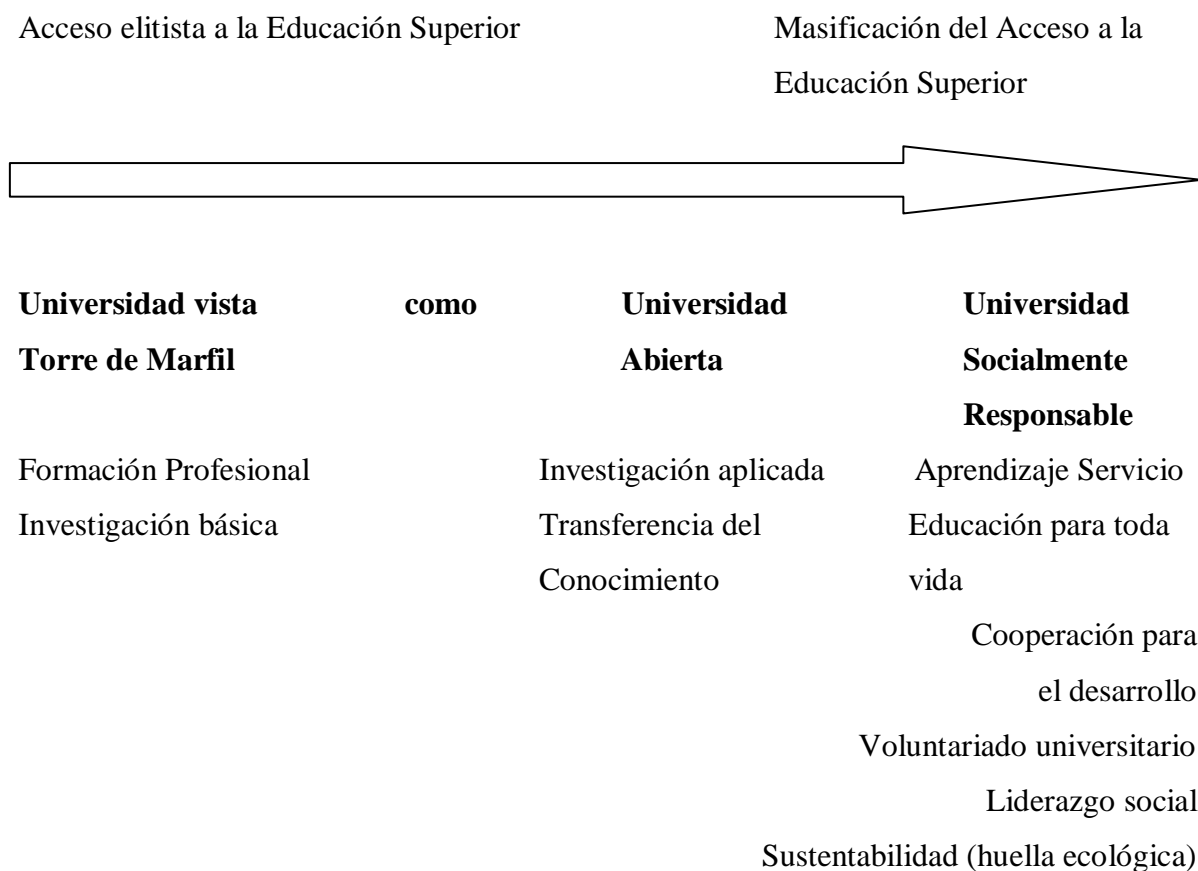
Acceso elitista a la Educación Superior

Masificación del Acceso a la Educación Superior

**Universidad vista como Torre de Marfil**

Formación Profesional
Investigación básica

**Universidad Abierta**

Investigación aplicada
Transferencia del Conocimiento

**Universidad Socialmente Responsable**

Aprendizaje Servicio
Educación para toda vida
Cooperación para el desarrollo
Voluntariado universitario
Liderazgo social
Sustentabilidad (huella ecológica)